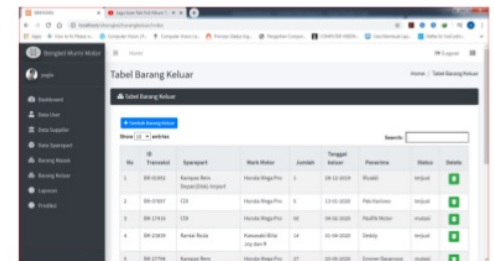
Bengkel Murni Motor
Home
Dashboard
Data User
Data Supplier
Data Sparepart
Barang Masuk
Barang Keluar
Laporan
Profile

Tabel Barang Keluar
Home / Tabel Barang Keluar
Tabel Barang Keluar
+ Tambah Barang Keluar
Show [10] entries
Search:

| No | ID Transaksi | Sparepart | Merk Motor | Jumlah | Tanggal keluar | Penerima | Status | Delete |
|---|---|---|---|---|---|---|---|---|
| 1 | BK-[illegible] | Kampas Rem Depan(Disk) Import | Honda Mega Pro | 1 | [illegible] | Rizaldi | terjual | |
| 2 | BK-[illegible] | CDI | Honda Mega Pro | 3 | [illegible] | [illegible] | terjual | |
| 3 | BK-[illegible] | CDI | Honda Mega Pro | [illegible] | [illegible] | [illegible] | terjual | |
| 4 | BK-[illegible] | Rantai Roda | Kawasaki Blitz Joy dan R | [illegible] | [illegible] | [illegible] | terjual | |
| 5 | BK-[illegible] | Kampas Rem | Honda Mega Pro | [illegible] | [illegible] | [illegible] | terjual | |